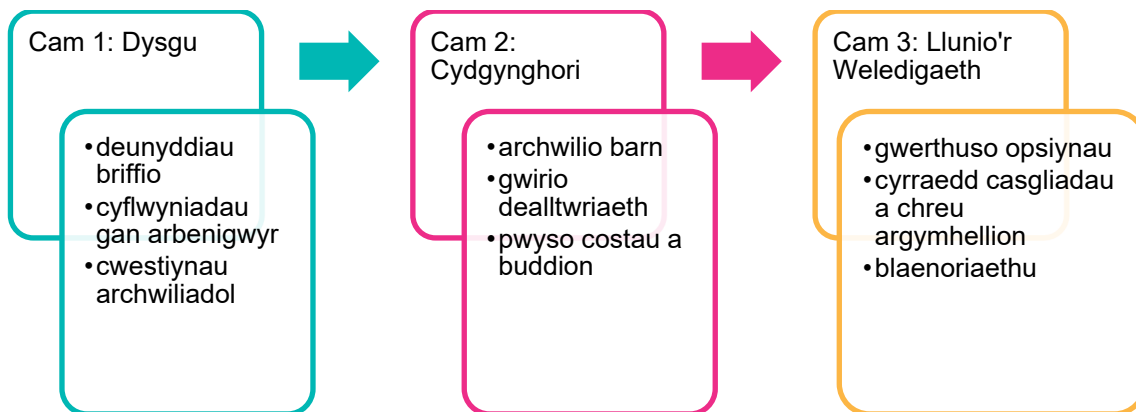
Cam 1: Dysgu

• deunyddiau briffio
• cyflwyniadau gan arbenigwyr
• cwestiynau archwiliadol

Cam 2: Cydgynghori

• archwilio barn
• gwirio dealltwriaeth
• pwyso costau a buddion

Cam 3: Llunio'r Weledigaeth

• gwerthuso opsiynau
• cyrraedd casgliadau a chreu argymhellion
• blaenoriaethu